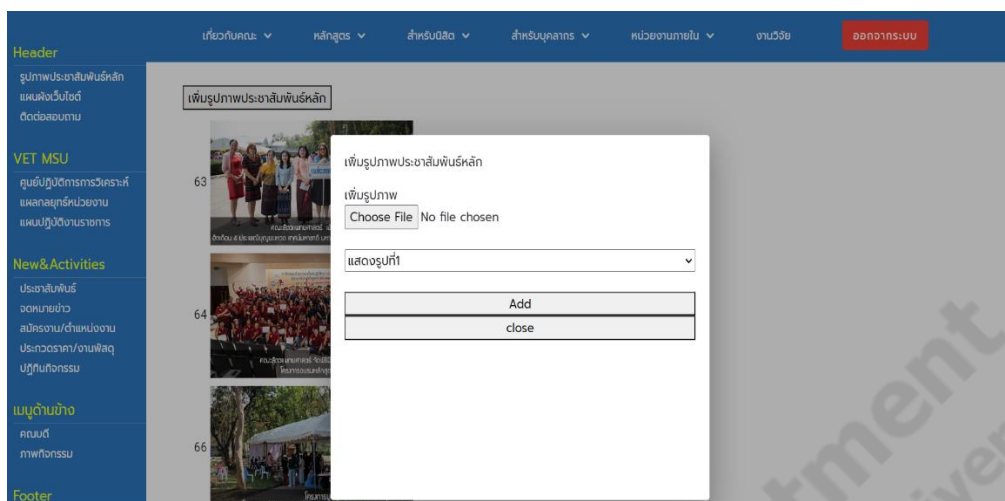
Header
รูปภาพประชาสัมพันธ์หลัก
แผนผังเว็บไซต์
ติดต่อสอบถาม

VET MSU
ศูนย์ปฏิบัติการการวิเคราะห์
แผลกลยุทธ์หน่วยงาน
แผนปฏิบัติงานราชการ

New&Activities
ประชาสัมพันธ์
จดหมายข่าว
สมัครงาน/ตำแหน่งงาน
ประกวดราคา/งานพัสดุ
ปฏิทินกิจกรรม

เมนูด้านข้าง
คณบดี
ภาพกิจกรรม

Footer

เกี่ยวกับคณะ ∨ หลักสูตร ∨ สำหรับนิสิต ∨ สำหรับบุคลากร ∨ หน่วยงานภายใน ∨ งานวิจัย ออกจากระบบ

เพิ่มรูปภาพประชาสัมพันธ์หลัก

63
64
66

เพิ่มรูปภาพประชาสัมพันธ์หลัก
เพิ่มรูปภาพ
Choose File No file chosen
แสดงรูปที่1
Add
close